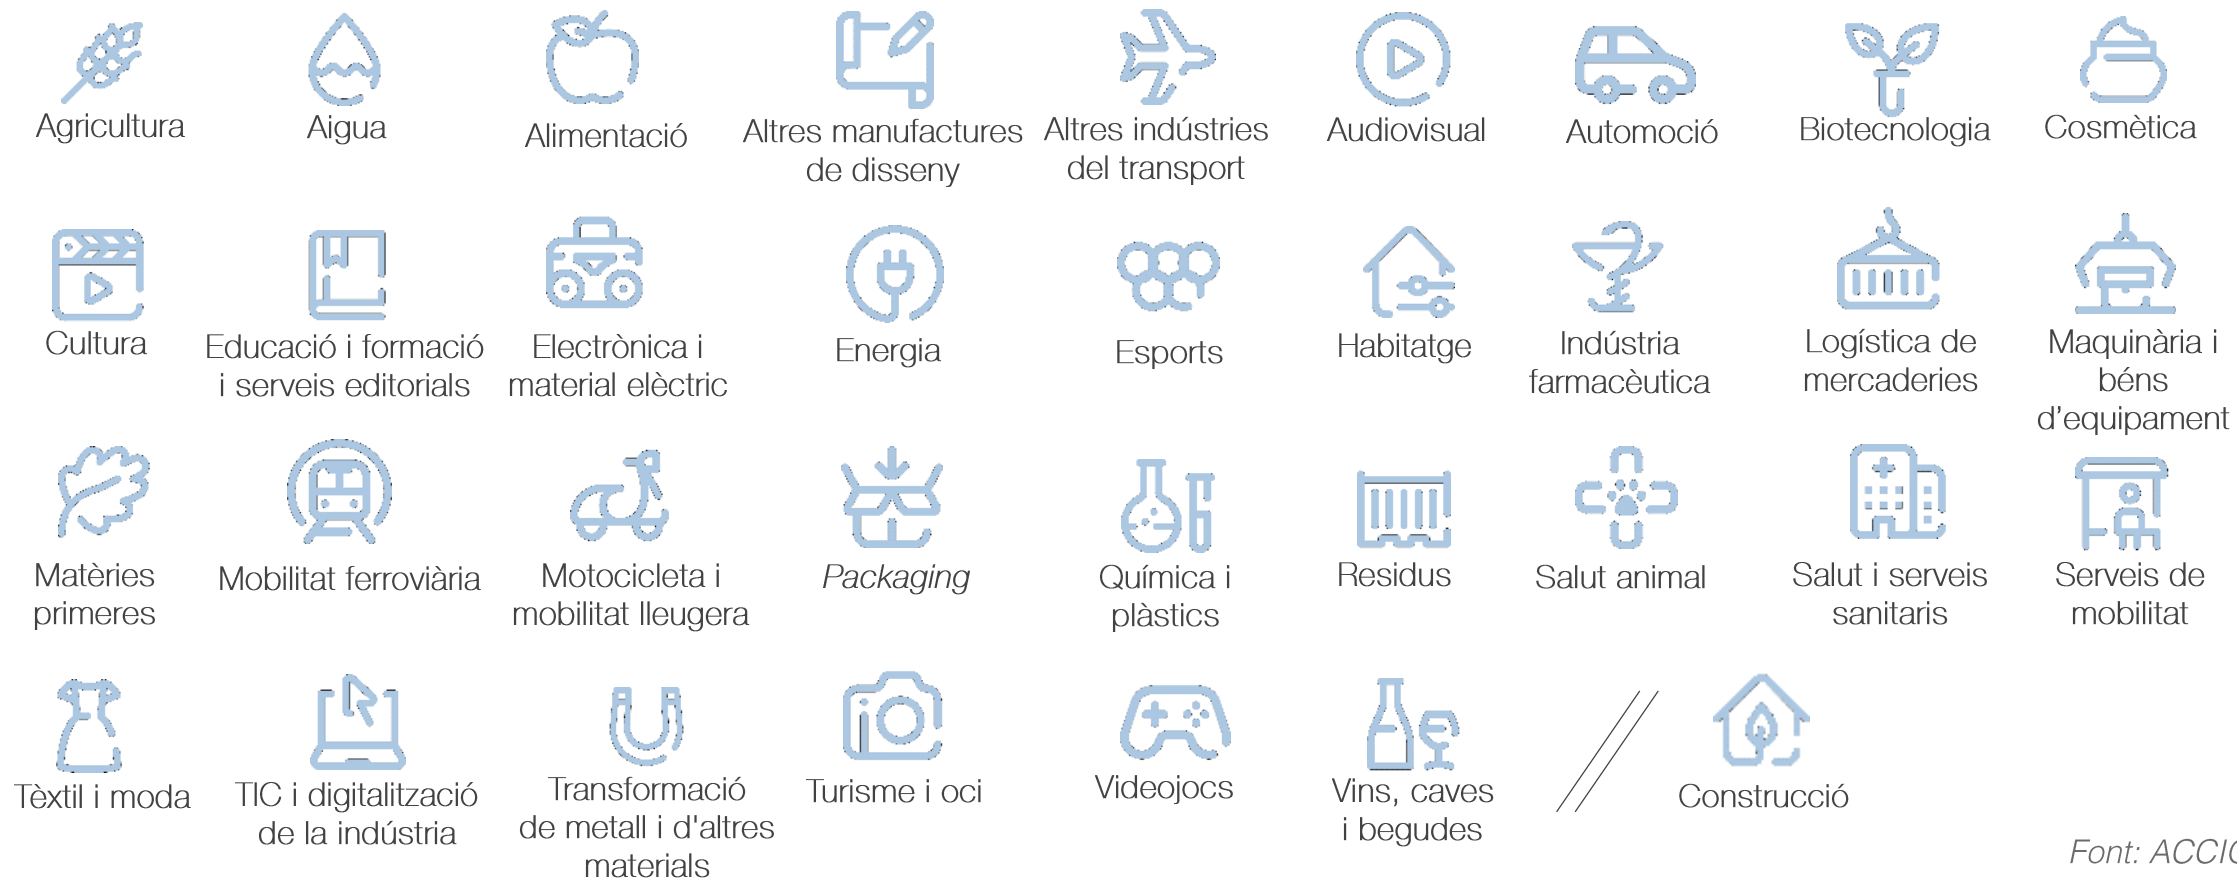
Agricultura

Aigua

Alimentació

Altres manufactures de disseny

Altres indústries del transport

Audiovisual

Automoció

Biotecnologia

Cosmètica

Cultura

Educació i formació i serveis editorials

Electrònica i material elèctric

Energia

Esports

Habitatge

Indústria farmacèutica

Logística de mercaderies

Maquinària i béns d'equipament

Matèries primeres

Mobilitat ferroviària

Motocicleta i mobilitat lleugera

Packaging

Química i plàstics

Residus

Salut animal

Salut i serveis sanitaris

Serveis de mobilitat

Tèxtil i moda

TIC i digitalització de la indústria

Transformació de metall i d'altres materials

Turisme i oci

Videojocs

Vins, caves i begudes

Construcció

Font: ACCI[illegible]